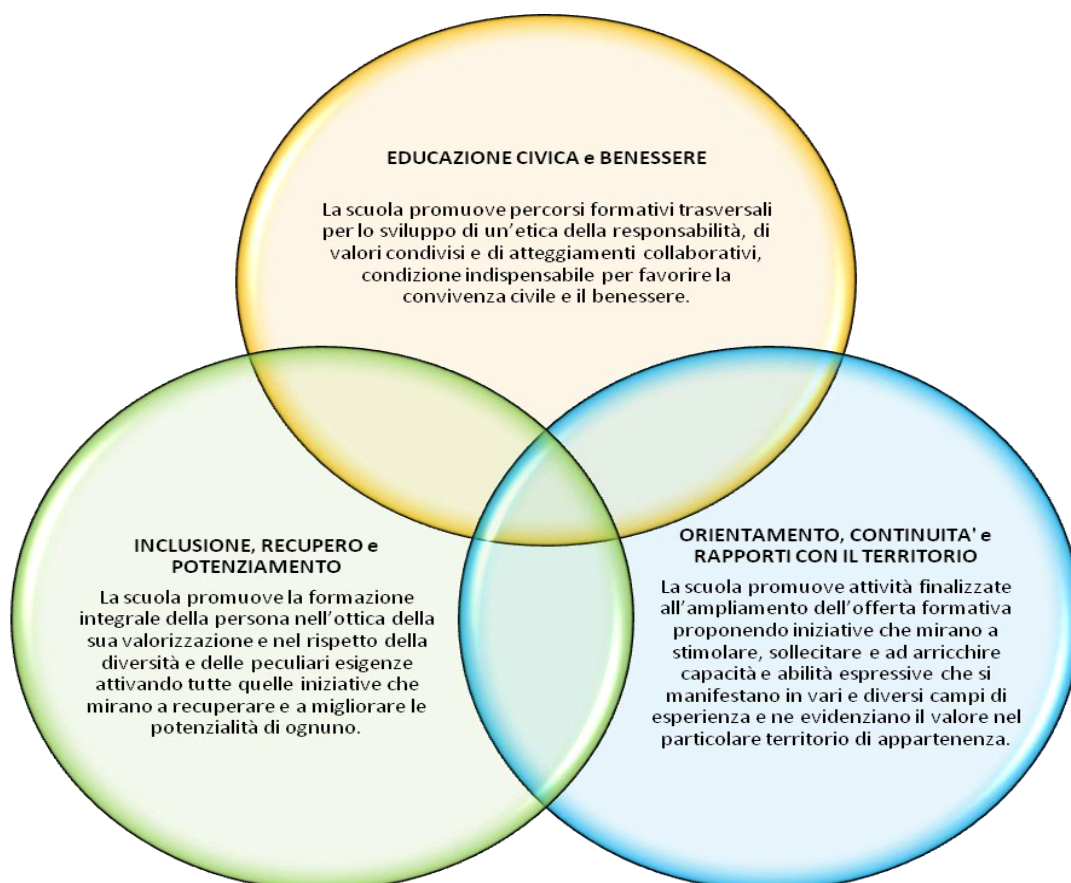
EDUCAZIONE CIVICA e BENESSERE

La scuola promuove percorsi formativi trasversali per lo sviluppo di un'etica della responsabilità, di valori condivisi e di atteggiamenti collaborativi, condizione indispensabile per favorire la convivenza civile e il benessere.

INCLUSIONE, RECUPERO e POTENZIAMENTO

La scuola promuove la formazione integrale della persona nell'ottica della sua valorizzazione e nel rispetto della diversità e delle peculiari esigenze attivando tutte quelle iniziative che mirano a recuperare e a migliorare le potenzialità di ognuno.

ORIENTAMENTO, CONTINUITA' e RAPPORTI CON IL TERRITORIO

La scuola promuove attività finalizzate all'ampliamento dell'offerta formativa proponendo iniziative che mirano a stimolare, sollecitare e ad arricchire capacità e abilità espressive che si manifestano in vari e diversi campi di esperienza e ne evidenziano il valore nel particolare territorio di appartenenza.